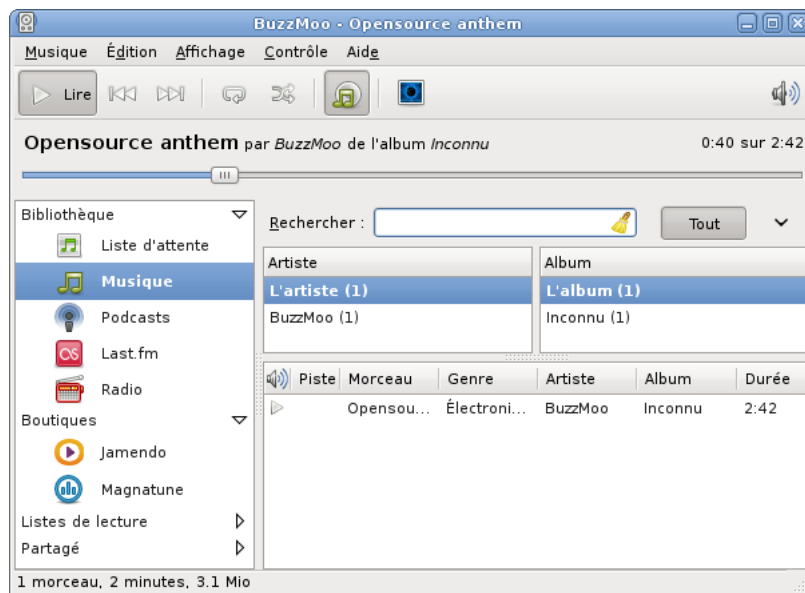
BuzzMoo - Opensource anthem

Musique Édition Affichage Contrôle Aide

Lire

Opensource anthem par BuzzMoo de l'album Inconnu

0:40 sur 2:42

Bibliothèque
Liste d'attente
Musique
Podcasts
Last.fm
Radio
Boutiques
Jamendo
Magnatune
Listes de lecture
Partagé

Rechercher :

Tout

| Artiste |
|---|
| L'artiste (1) |
| BuzzMoo (1) |

| Album |
|---|
| L'album (1) |
| Inconnu (1) |

| Piste | Morceau | Genre | Artiste | Album | Durée |
|---|---|---|---|---|---|
| | Opensou... | Électroni... | BuzzMoo | Inconnu | 2:42 |

1 morceau, 2 minutes, 3.1 Mio